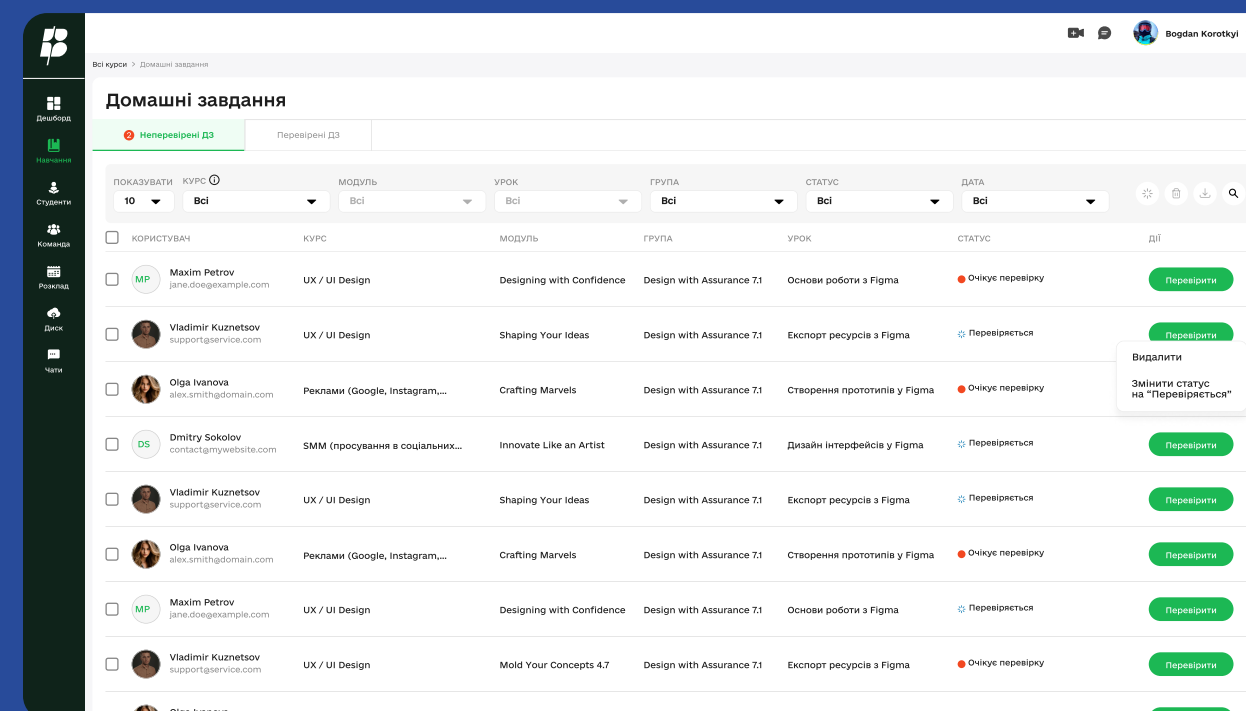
Дешборд
Навчання
Студенти
Команда
Розклад
Диск
Чати

Bogdan Korotkyi

Всі курси > Домашні завдання

Домашні завдання

2 Неперевірені ДЗ
Перевірені ДЗ

| ПОКАЗУВАТИ | КУРС | МОДУЛЬ | УРОК | ГРУПА | СТАТУС | ДАТА |
|---|---|---|---|---|---|---|
| 10 | Всі | Всі | Всі | Всі | Всі | Всі |

| | КОРИСТУВАЧ | КУРС | МОДУЛЬ | ГРУПА | УРОК | СТАТУС | ДІЇ |
|---|---|---|---|---|---|---|---|
| | MP Maxim Petrov jane.doe@example.com | UX / UI Design | Designing with Confidence | Design with Assurance 7.1 | Основи роботи з Figma | Очікує перевірку | Перевірити |
| | Vladimir Kuznetsov support@service.com | UX / UI Design | Shaping Your Ideas | Design with Assurance 7.1 | Експорт ресурсів з Figma | Перевіряється | Перевірити |
| | Olga Ivanova alex.smith@domain.com | Реклами (Google, Instagram,... | Crafting Marvels | Design with Assurance 7.1 | Створення прототипів у Figma | Очікує перевірку | |
| | DS Dmitry Sokolov contact@mywebsite.com | SMM (просування в соціальних... | Innovate Like an Artist | Design with Assurance 7.1 | Дизайн інтерфейсів у Figma | Перевіряється | Перевірити |
| | Vladimir Kuznetsov support@service.com | UX / UI Design | Shaping Your Ideas | Design with Assurance 7.1 | Експорт ресурсів з Figma | Перевіряється | Перевірити |
| | Olga Ivanova alex.smith@domain.com | Реклами (Google, Instagram,... | Crafting Marvels | Design with Assurance 7.1 | Створення прототипів у Figma | Очікує перевірку | Перевірити |
| | MP Maxim Petrov jane.doe@example.com | UX / UI Design | Designing with Confidence | Design with Assurance 7.1 | Основи роботи з Figma | Перевіряється | Перевірити |
| | Vladimir Kuznetsov support@service.com | UX / UI Design | Mold Your Concepts 4.7 | Design with Assurance 7.1 | Експорт ресурсів з Figma | Очікує перевірку | Перевірити |

Видалити
Змінити статус на "Перевіряється"